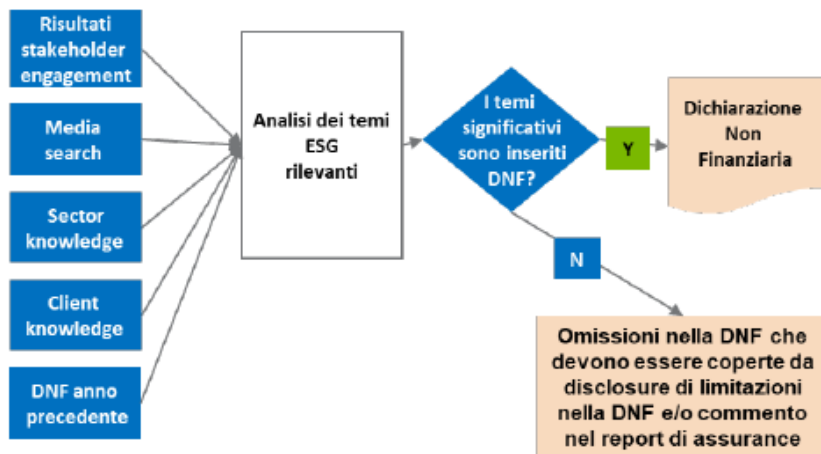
Risultati stakeholder engagement

Media search

Sector knowledge

Client knowledge

DNF anno precedente

Analisi dei temi ESG rilevanti

I temi significativi sono inseriti DNF?

Y

Dichiarazione Non Finanziaria

N

Omissioni nella DNF che devono essere coperte da disclosure di limitazioni nella DNF e/o commento nel report di assurance